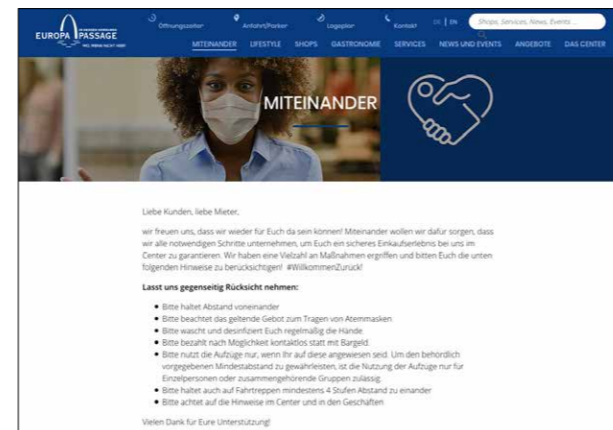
EUROPA PASSAGE

Öffnungszeiten Anfahrt/Parken Lageplan Kontakt DE | EN Shops, Services, News, Events ...

MITEINANDER LIFESTYLE SHOPS GASTRONOMIE SERVICES NEWS UND EVENTS ANGEBOTE DAS CENTER

MITEINANDER

Liebe Kunden, liebe Mieter,

wir freuen uns, dass wir wieder für Euch da sein können! Miteinander wollen wir dafür sorgen, dass wir alle notwendigen Schritte unternehmen, um Euch ein sicheres Einkaufserlebnis bei uns im Center zu garantieren. Wir haben eine Vielzahl an Maßnahmen ergriffen und bitten Euch die unten folgenden Hinweise zu berücksichtigen! #WillkommenZurück!

Lasst uns gegenseitig Rücksicht nehmen:

- Bitte haltet Abstand voneinander
- Bitte beachtet das geltende Gebot zum Tragen von Atemmasken
- Bitte wascht und desinfiziert Euch regelmäßig die Hände
- Bitte bezahlt nach Möglichkeit kontaktlos statt mit Bargeld
- Bitte nutzt die Aufzüge nur, wenn Ihr auf diese angewiesen seid. Um den behördlich vorgegebenen Mindestabstand zu gewährleisten, ist die Nutzung der Aufzüge nur für Einzelpersonen oder zusammengehörende Gruppen zulässig.
- Bitte haltet auch auf Fahrtreppen mindestens 4 Stufen Abstand zu einander
- Bitte achtet auf die Hinweise im Center und in den Geschäften

Vielen Dank für Eure Unterstützung!